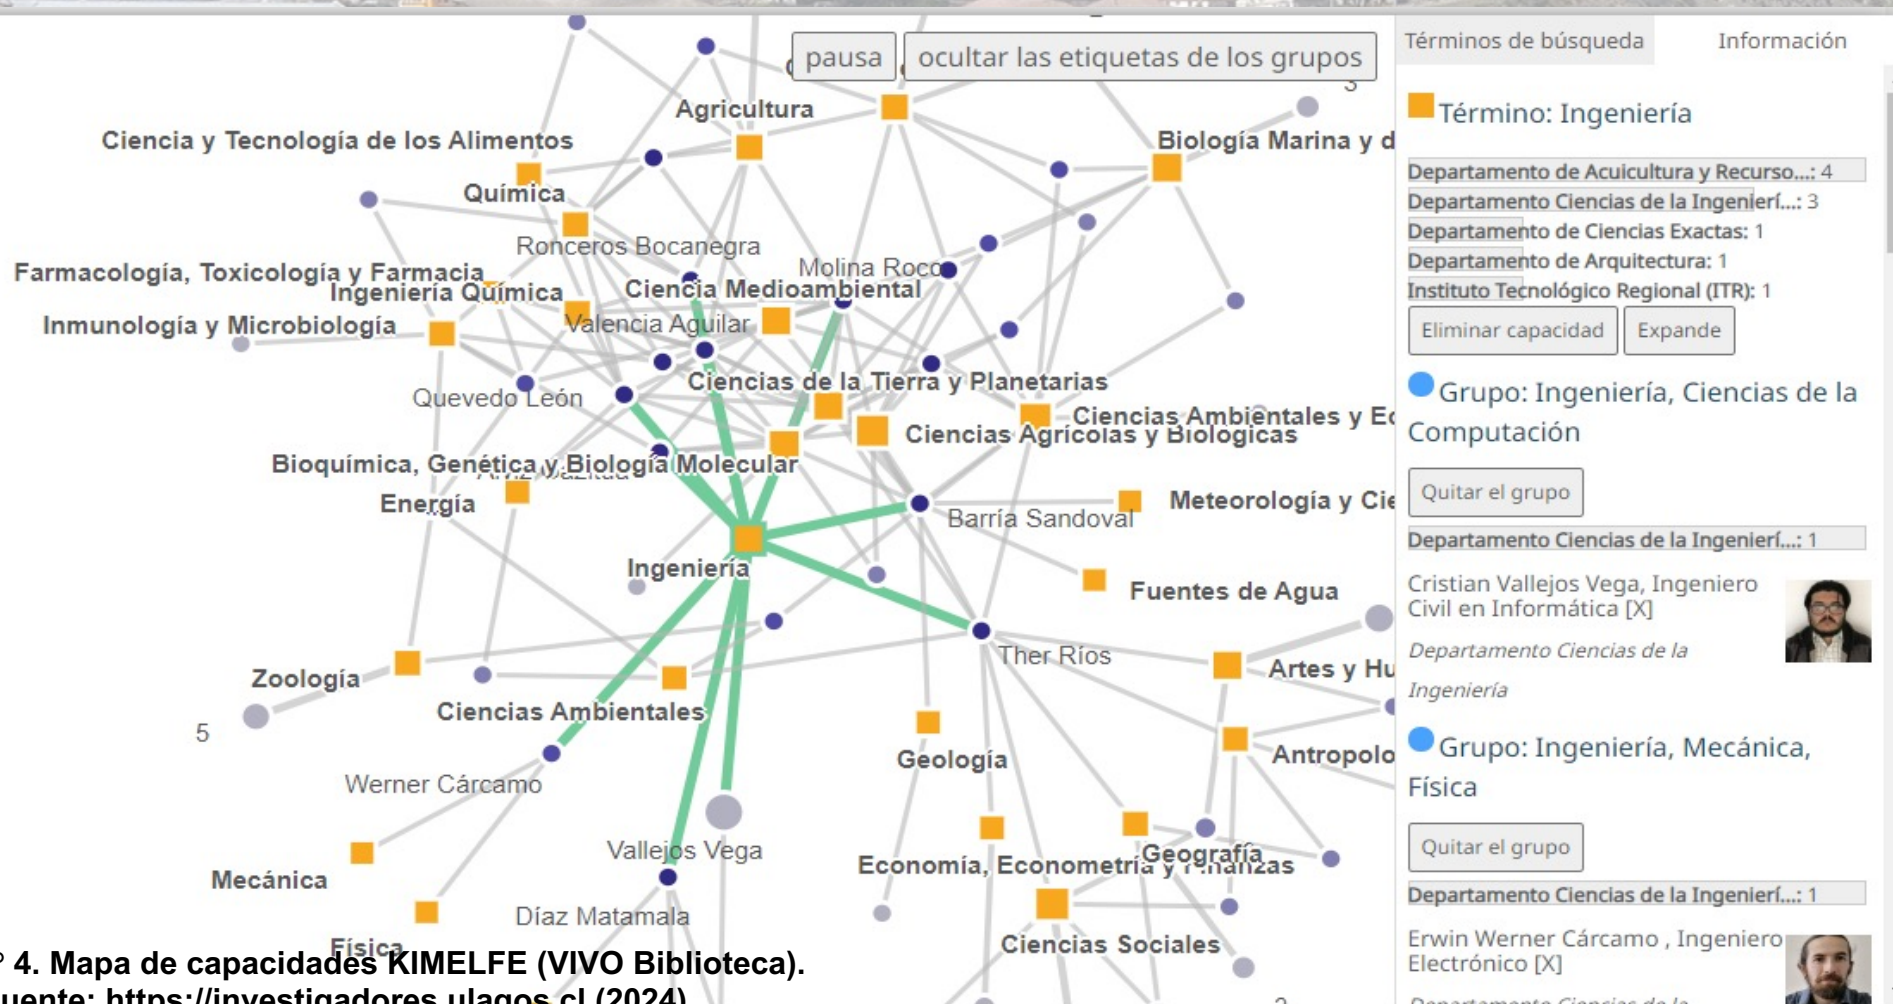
pausa ocultar las etiquetas de los grupos

Agricultura
Ciencia y Tecnología de los Alimentos
Biología Marina y d
Química
Ronceros Bocanegra
Farmacología, Toxicología y Farmacia
Molina Roco
Ingeniería Química
Ciencia Medioambiental
Inmunología y Microbiología
Valencia Aguilar
Quevedo León
Ciencias de la Tierra y Planetarias
Ciencias Ambientales y Ec
Ciencias Agrícolas y Biológicas
Bioquímica, Genética y Biología Molecular
Energía
Meteorología y Cie
Barría Sandoval
Ingeniería
Fuentes de Agua
Ther Ríos
Zoología
Artes y Hu
Ciencias Ambientales
5
Geología
Antropolo
Werner Cárcamo
Vallejos Vega
Geografía
Economía, Econometría y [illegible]nzas
Mecánica
Díaz Matamala
Física
Ciencias Sociales

Términos de búsqueda Información

Término: Ingeniería

Departamento de Acuicultura y Recurso...: 4
Departamento Ciencias de la Ingenierí...: 3
Departamento de Ciencias Exactas: 1
Departamento de Arquitectura: 1
Instituto Tecnológico Regional (ITR): 1

Eliminar capacidad Expande

Grupo: Ingeniería, Ciencias de la Computación

Quitar el grupo

Departamento Ciencias de la Ingenierí...: 1

Cristian Vallejos Vega, Ingeniero Civil en Informática [X]
Departamento Ciencias de la Ingeniería

Grupo: Ingeniería, Mecánica, Física

Quitar el grupo

Departamento Ciencias de la Ingenierí...: 1

Erwin Werner Cárcamo , Ingeniero Electrónico [X]

° 4. Mapa de capacidades KIMELFE (VIVO Biblioteca).
uente: https://investigadores.ulagos.cl (2024)